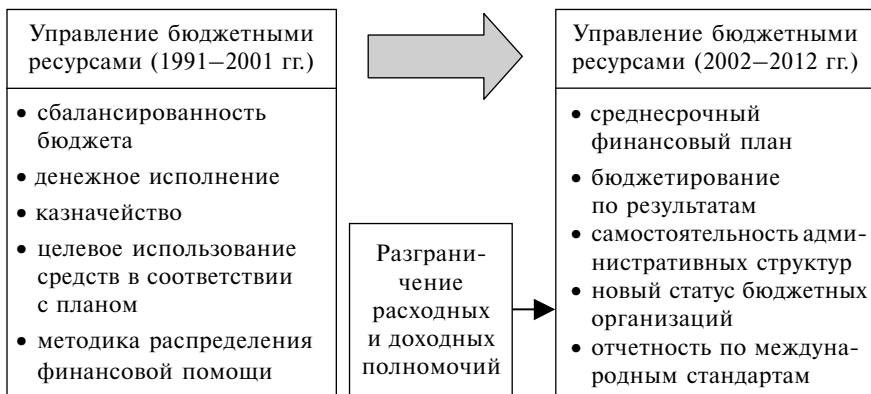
Управление бюджетными ресурсами (1991–2001 гг.)

• сбалансированность бюджета
• денежное исполнение
• казначейство
• целевое использование средств в соответствии с планом
• методика распределения финансовой помощи

Разграничение расходных и доходных полномочий

Управление бюджетными ресурсами (2002–2012 гг.)

• среднесрочный финансовый план
• бюджетирование по результатам
• самостоятельность административных структур
• новый статус бюджетных организаций
• отчетность по международным стандартам